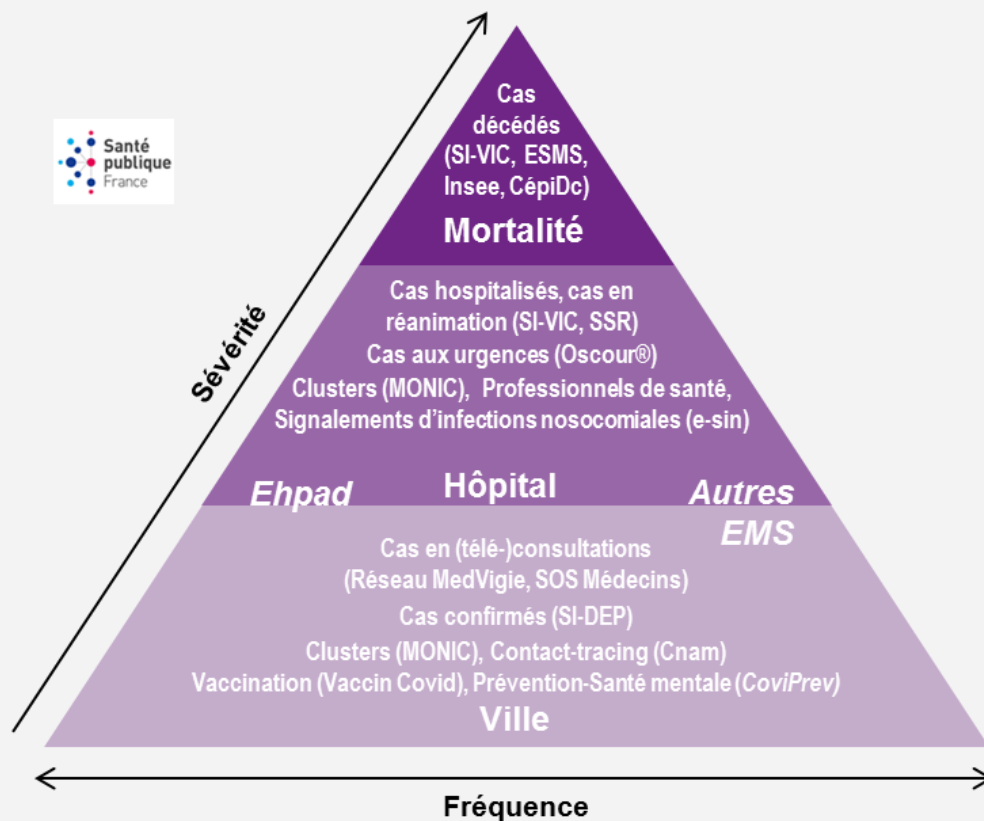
Santé publique France

Sévérité

Cas décédés (SI-VIC, ESMS, Insee, CépiDc)

Mortalité

Cas hospitalisés, cas en réanimation (SI-VIC, SSR)
Cas aux urgences (Oscour®)
Clusters (MONIC), Professionnels de santé,
Signalements d'infections nosocomiales (e-sin)

Ehpad
Hôpital
Autres EMS

Cas en (télé-)consultations (Réseau MedVigie, SOS Médecins)
Cas confirmés (SI-DEP)
Clusters (MONIC), Contact-tracing (Cnam)
Vaccination (Vaccin Covid), Prévention-Santé mentale (CoviPrev)

Ville

Fréquence